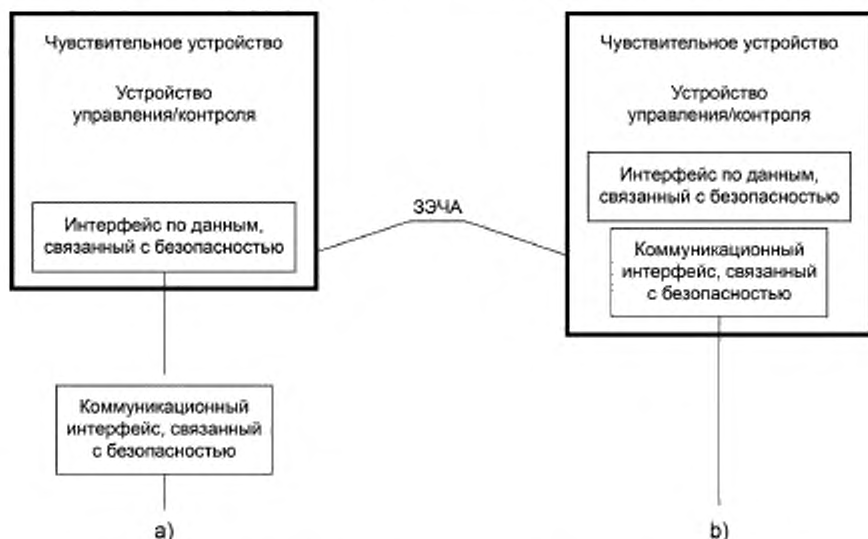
Чувствительное устройство

Устройство управления/контроля

Интерфейс по данным, связанный с безопасностью

Коммуникационный интерфейс, связанный с безопасностью

a)

ЗЭЧА

Чувствительное устройство

Устройство управления/контроля

Интерфейс по данным, связанный с безопасностью

Коммуникационный интерфейс, связанный с безопасностью

b)